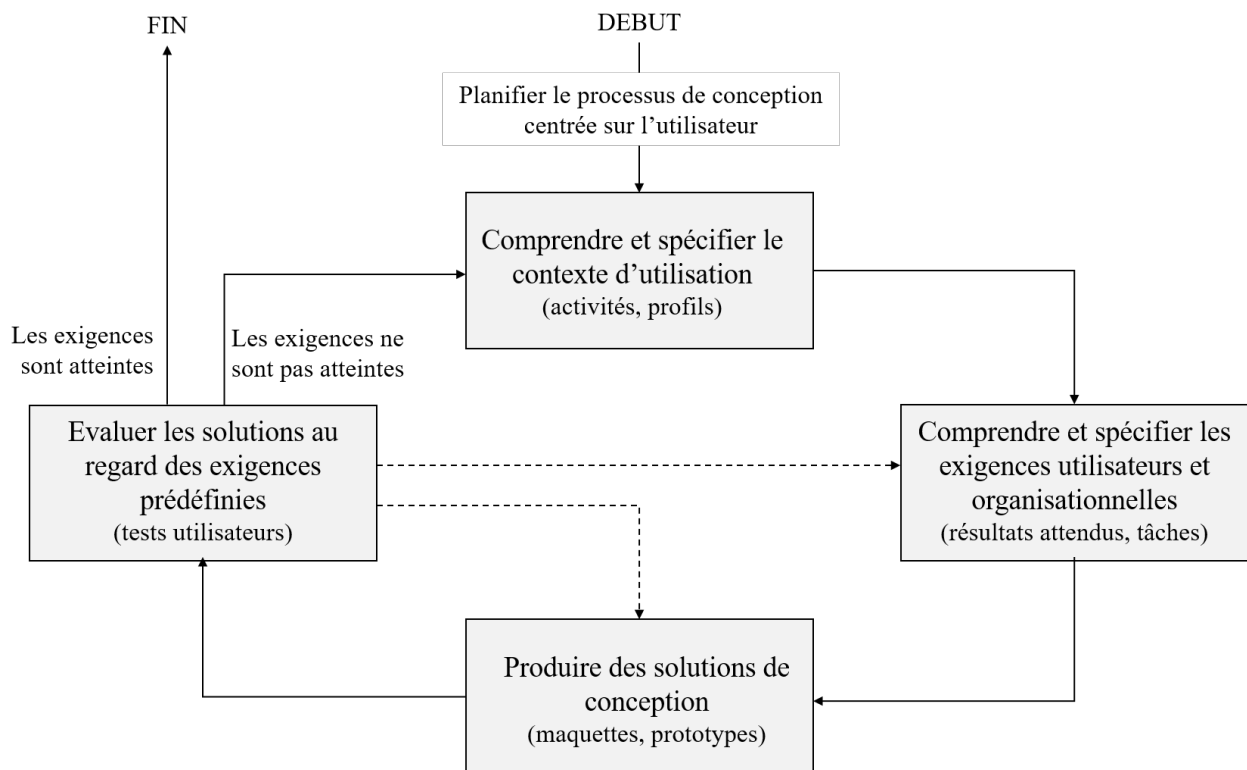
FIN

DEBUT

Planifier le processus de conception centrée sur l'utilisateur

Comprendre et spécifier le contexte d'utilisation
(activités, profils)

Les exigences sont atteintes

Les exigences ne sont pas atteintes

Evaluer les solutions au regard des exigences prédéfinies
(tests utilisateurs)

Comprendre et spécifier les exigences utilisateurs et organisationnelles
(résultats attendus, tâches)

Produire des solutions de conception
(maquettes, prototypes)